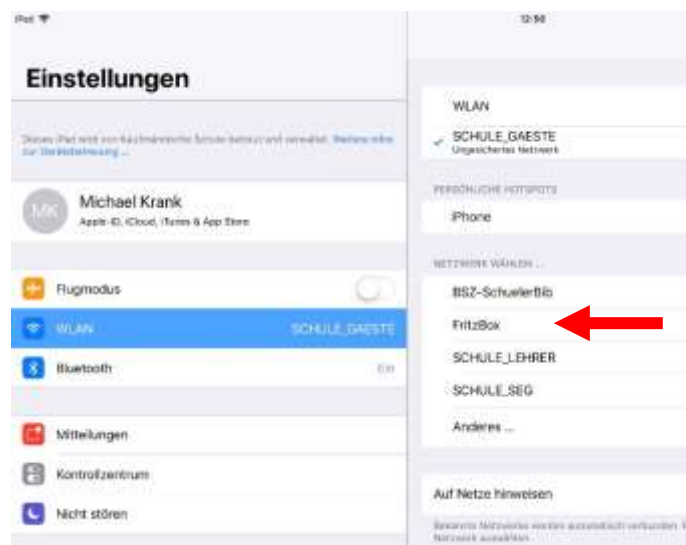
iPad
12:56

Einstellungen

Dieses iPad wird von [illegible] Schule betreut und verwaltet. Weitere Infos zur Geräteverwaltung ...

MK
Michael Krank
Apple-ID, iCloud, iTunes & App Store

Flugmodus
WLAN SCHULE_GAESTE
Bluetooth Ein

Mitteilungen
Kontrollzentrum
Nicht stören

WLAN
SCHULE_GAESTE
Ungesichertes Netzwerk

PERSÖNLICHE HOTSPOTS
iPhone

NETZWERK WÄHLEN ...
BSZ-SchuelerBib
FritzBox
SCHULE_LEHRER
SCHULE_SEG
Anderes ...

Auf Netze hinweisen

Bekannte Netzwerke werden automatisch verbunden. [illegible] Netzwerk auswählen.